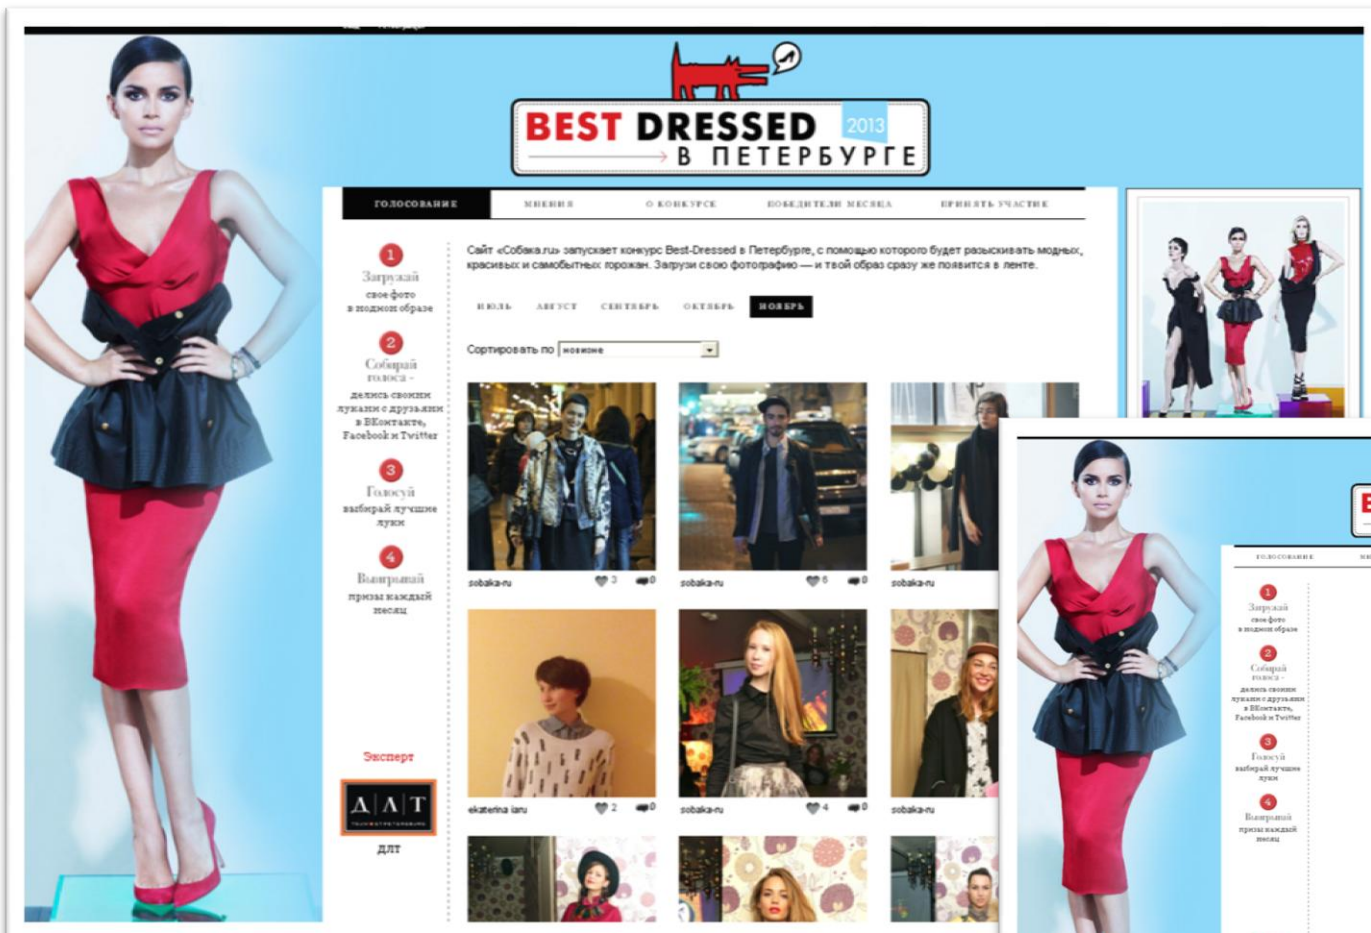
BEST DRESSED 2013
В ПЕТЕРБУРГЕ

ГОЛОСОВАНИЕ
МНЕНИЯ
О КОНКУРСЕ
ПОБЕДИТЕЛИ МЕСЯЦА
ПРИНЯТЬ УЧАСТИЕ

1
Загружай
свое фото
в модном образе

2
Собирай
голоса -
делись своими
луками с друзьями
в ВКонтакте,
Facebook и Twitter

3
Голосуй
выбирай лучшие
луки

4
Выигрывай
призы каждый
месяц

Сайт «Собака.ru» запускает конкурс Best-Dressed в Петербурге, с помощью которого будет разыскивать модных, красивых и самобытных горожан. Загрузи свою фотографию — и твой образ сразу же появится в ленте.

ИЮЛЬ
АВГУСТ
СЕНТЯБРЬ
ОКТЯБРЬ
НОЯБРЬ

Сортировать по новизне

sobaka-ru 3 0
sobaka-ru 6 0
sobaka-ru
ekaterina laru 2 0
sobaka-ru 4 0
sobaka-ru

Эксперт
ДЛТ
ДЛТ

ГОЛОСОВАНИЕ

1
Загружай
свое фото
в модном образе

2
Собирай
голоса -
делись своими
луками с друзьями
в ВКонтакте,
Facebook и Twitter

3
Голосуй
выбирай лучшие
луки

4
Выигрывай
призы каждый
месяц